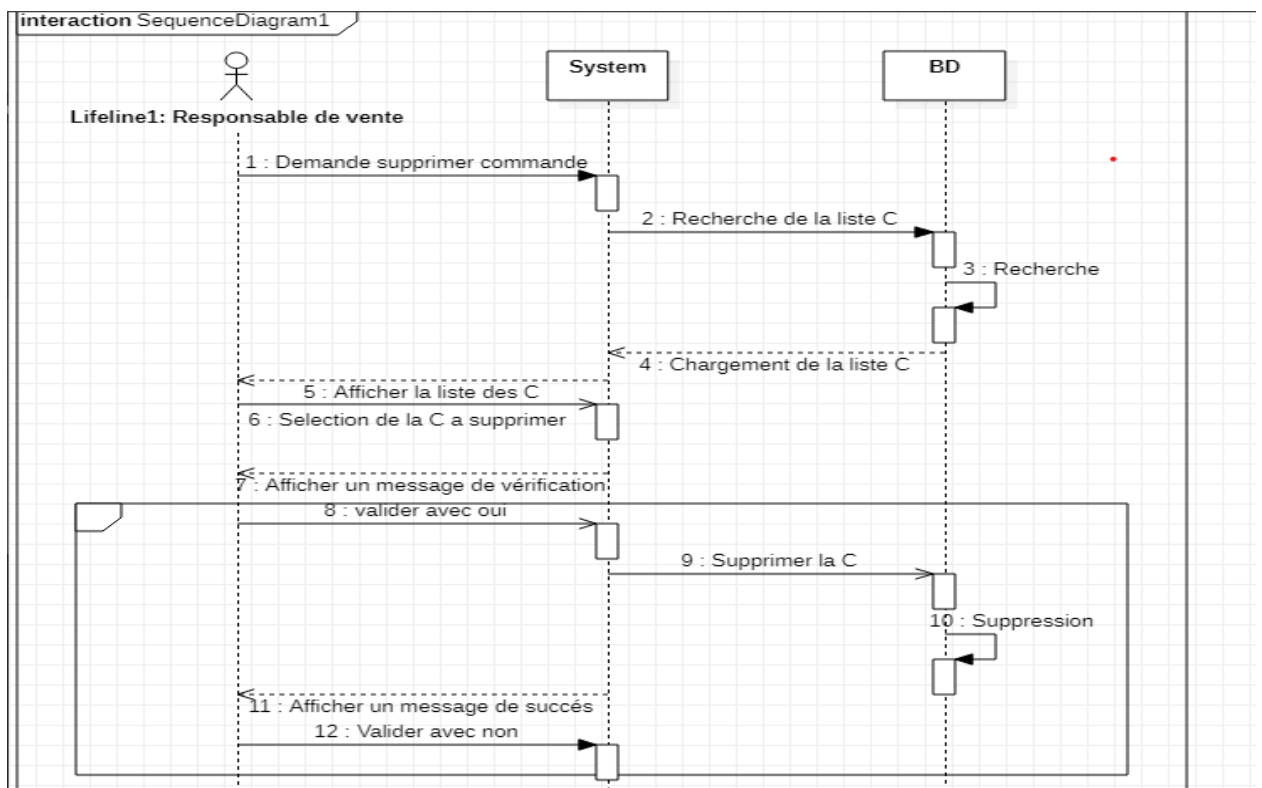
interaction SequenceDiagram1

System

BD

Lifeline1: Responsable de vente

1 : Demande supprimer commande

2 : Recherche de la liste C

3 : Recherche

4 : Chargement de la liste C

5 : Afficher la liste des C

6 : Selection de la C a supprimer

7 : Afficher un message de vérification

8 : valider avec oui

9 : Supprimer la C

10 : Suppression

11 : Afficher un message de succés

12 : Valider avec non